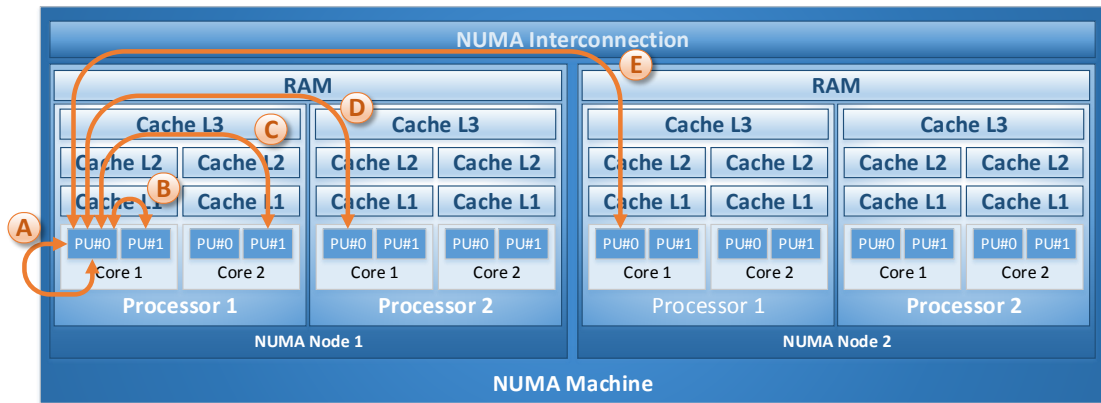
NUMA Interconnection

E

RAM

D

Cache L3

C

Cache L2

Cache L2

B

Cache L1

Cache L1

A

PU#0

PU#1

PU#0

PU#1

Core 1

Core 2

Processor 1

Cache L3

Cache L2

Cache L2

Cache L1

Cache L1

PU#0

PU#1

PU#0

PU#1

Core 1

Core 2

Processor 2

NUMA Node 1

RAM

Cache L3

Cache L2

Cache L2

Cache L1

Cache L1

PU#0

PU#1

PU#0

PU#1

Core 1

Core 2

Processor 1

Cache L3

Cache L2

Cache L2

Cache L1

Cache L1

PU#0

PU#1

PU#0

PU#1

Core 1

Core 2

Processor 2

NUMA Node 2

NUMA Machine